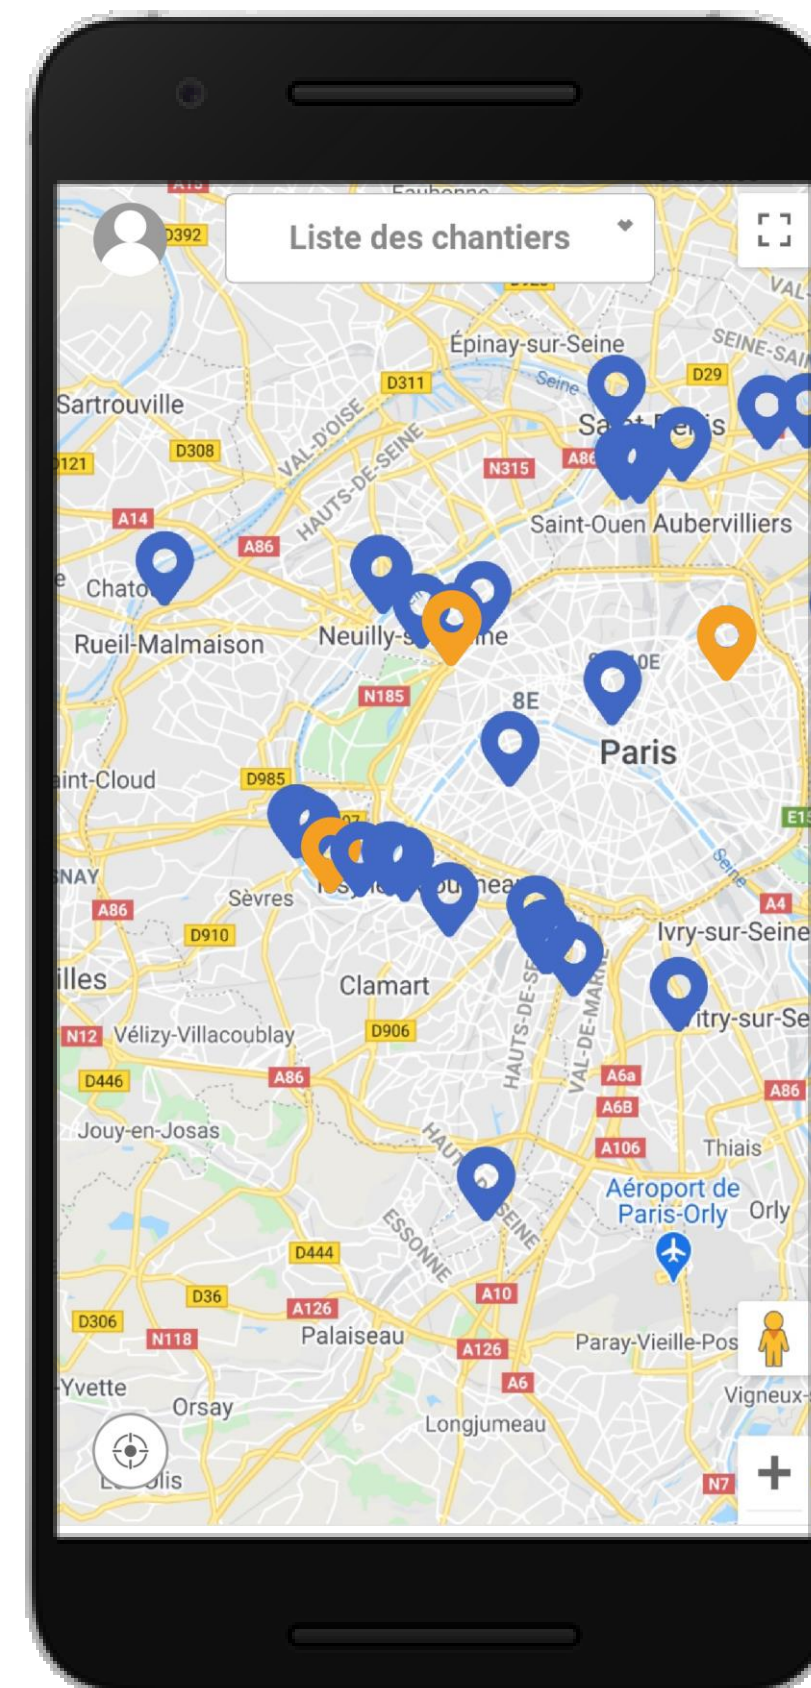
Liste des chantiers

D392
Épinay-sur-Seine
Seine
SEINE-SAI
D311
D29
Sartrouville
VAL-D'OISE
HAUTS-DE-SEINE
D308
D121
N315
A86
Saint-Ouen
Aubervilliers
A14
A86
Chato
Rueil-Malmaison
Neuilly-s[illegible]ne
N185
8E
Paris
aint-Cloud
D985
SNAY
Sèvres
A86
D910
A4
Ivry-sur-Seine
illes
Clamart
N12
Vélizy-Villacoublay
D906
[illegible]itry-sur-Se
D446
A86
HAUTS-DE-SEINE
VAL-DE-MARNE
A6a
A6B
A86
Jouy-en-Josas
A106
Thiais
Aéroport de Paris-Orly
Orly
ESSONNE
D444
D36
A10
D306
N118
A126
Palaiseau
A126
Paray-Vieille-Pos
Yvette
Orsay
A6
Vigneux-
Longjumeau
N7
+